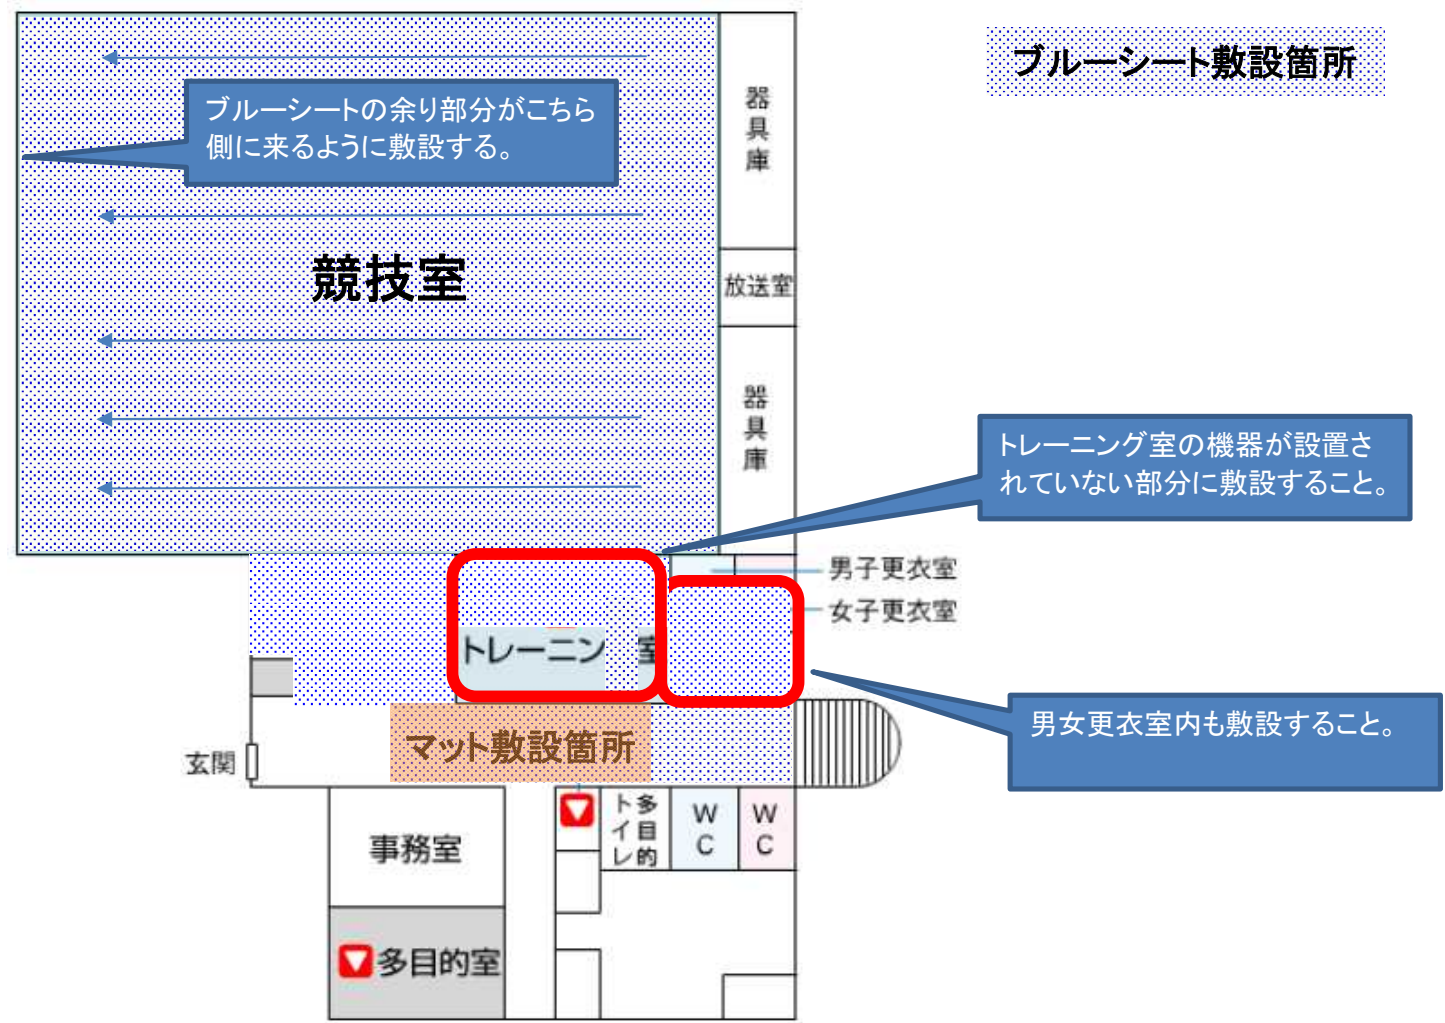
ブルーシート敷設箇所

ブルーシートの余り部分がこちら側に来るように敷設する。

競技室

器具庫

放送室

器具庫

トレーニング室の機器が設置されていない部分に敷設すること。

男子更衣室

女子更衣室

トレーニン 室

男女更衣室内も敷設すること。

マット敷設箇所

玄関

事務室

多目的トイレ

WC

WC

多目的室